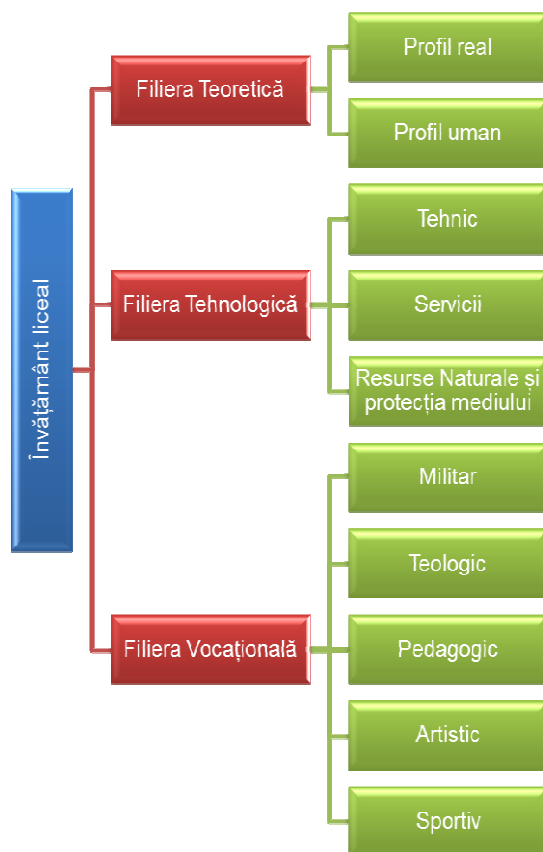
Învățământ liceal

Filiera Teoretică

Profil real

Profil uman

Filiera Tehnologică

Tehnic

Servicii

Resurse Naturale și protecția mediului

Filiera Vocațională

Militar

Teologic

Pedagogic

Artistic

Sportiv